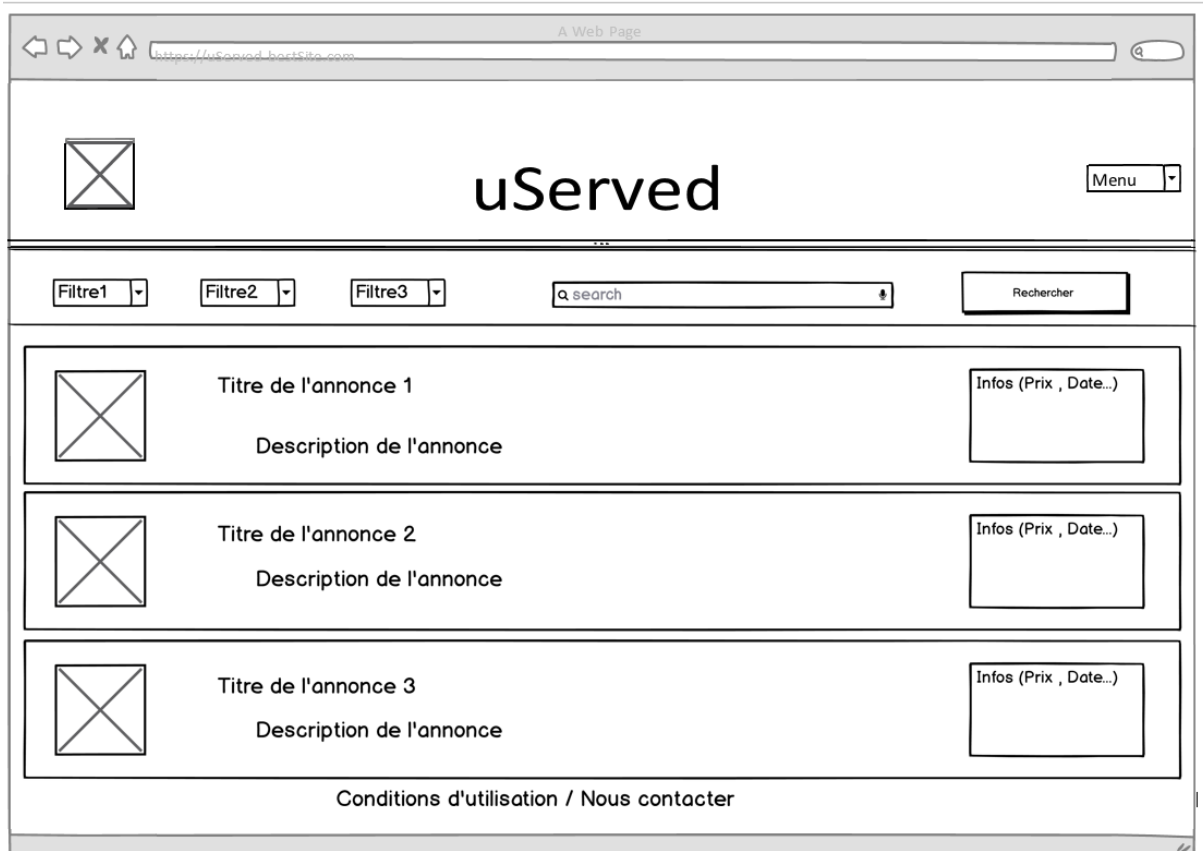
A Web Page

https://uServed.hostSite.com

uServed

Menu

Filtre1

Filtre2

Filtre3

search

Rechercher

Titre de l'annonce 1

Description de l'annonce

Infos (Prix , Date...)

Titre de l'annonce 2

Description de l'annonce

Infos (Prix , Date...)

Titre de l'annonce 3

Description de l'annonce

Infos (Prix , Date...)

Conditions d'utilisation / Nous contacter